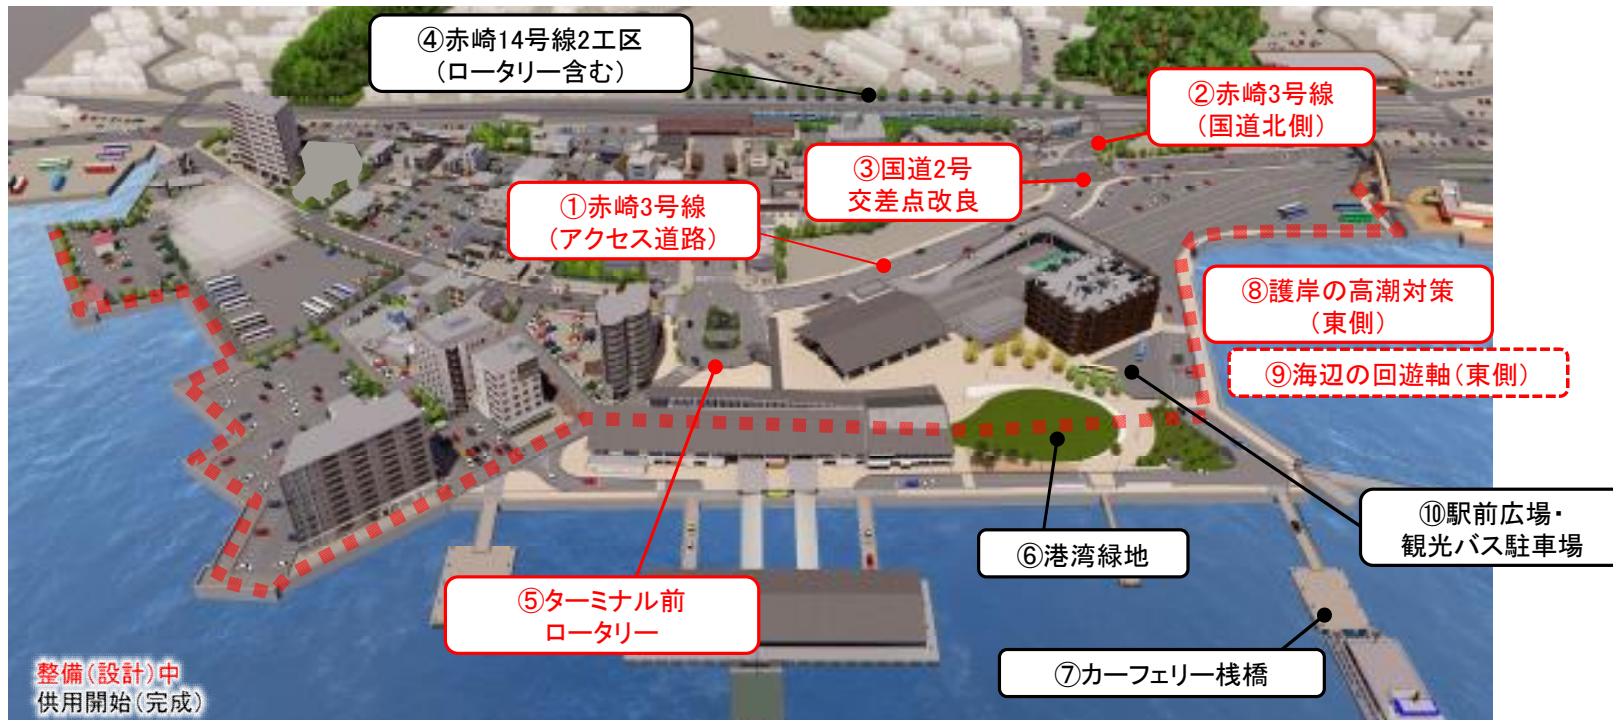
④赤崎14号線2工区
（ロータリー含む）

②赤崎3号線
（国道北側）

③国道2号
交差点改良

①赤崎3号線
（アクセス道路）

⑧護岸の高潮対策
（東側）

⑨海辺の回遊軸（東側）

⑩駅前広場・
観光バス駐車場

⑥港湾緑地

⑤ターミナル前
ロータリー

⑦カーフェリー桟橋

整備（設計）中
供用開始（完成）